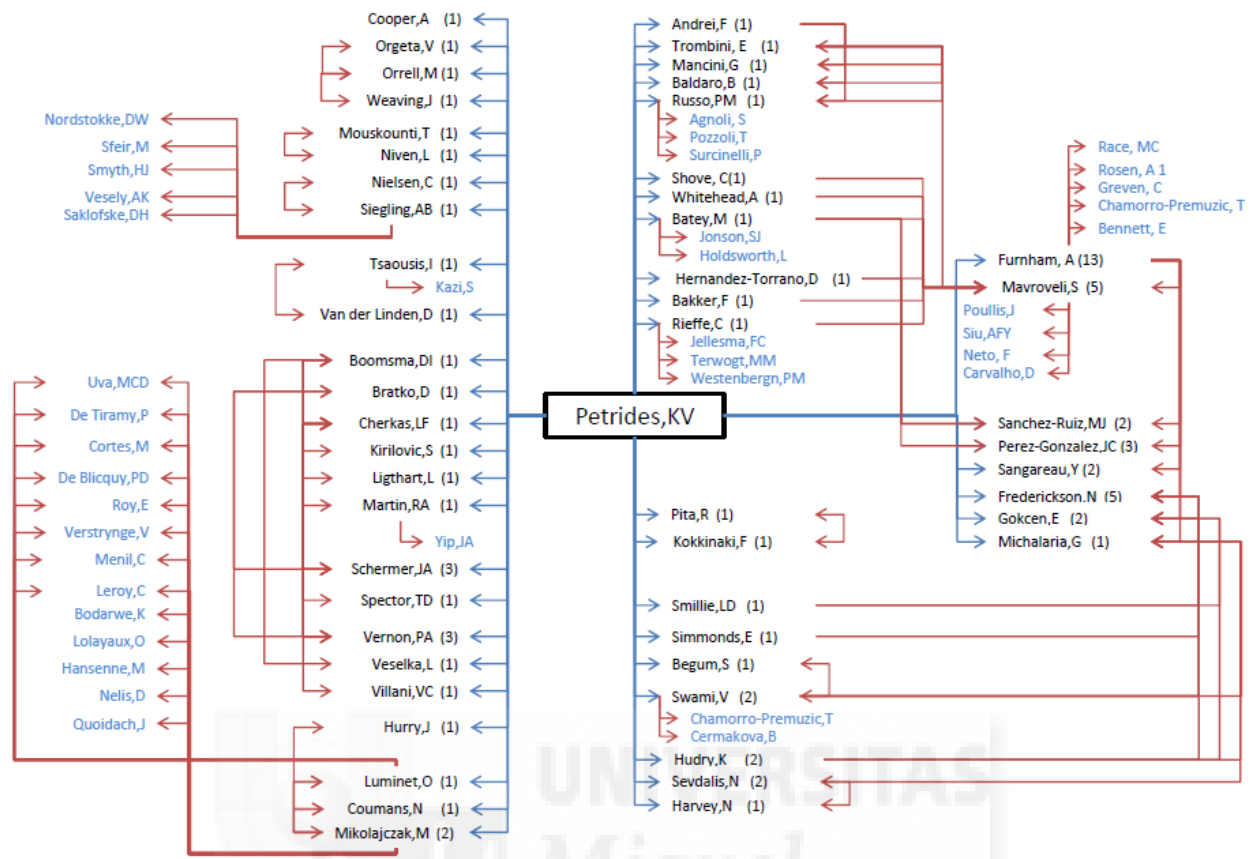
Cooper,A (1)
Orgeta,V (1)
Orrell,M (1)
Weaving,J (1)
Nordstokke,DW
Sfeir,M
Smyth,HJ
Vesely,AK
Saklofske,DH
Mouskounti,T (1)
Niven,L (1)
Nielsen,C (1)
Siegling,AB (1)
Tsaousis,I (1)
Kazi,S
Van der Linden,D (1)
Boomsma,DI (1)
Bratko,D (1)
Cherkas,LF (1)
Kirilovic,S (1)
Ligthart,L (1)
Martin,RA (1)
Yip,JA
Schermer,JA (3)
Spector,TD (1)
Vernon,PA (3)
Veselka,L (1)
Villani,VC (1)
Hurry,J (1)
Luminet,O (1)
Coumans,N (1)
Mikolajczak,M (2)
Uva,MCD
De Tiramy,P
Cortes,M
De Blicquy,PD
Roy,E
Verstrynge,V
Menil,C
Leroy,C
Bodarwe,K
Lolayaux,O
Hansenne,M
Nelis,D
Quoidach,J

Petrides,KV

Andrei,F (1)
Trombini, E (1)
Mancini,G (1)
Baldaro,B (1)
Russo,PM (1)
Agnoli, S
Pozzoli,T
Surcinelli,P
Shove, C(1)
Whitehead,A (1)
Batey,M (1)
Jonson,SJ
Holdsworth,L
Hernandez-Torrano,D (1)
Bakker,F (1)
Rieffe,C (1)
Jellesma,FC
Terwogt,MM
Westenbergn,PM
Race, MC
Rosen, A 1
Greven, C
Chamorro-Premuzic, T
Bennett, E
Furnham, A (13)
Mavroveli,S (5)
Poullis,J
Siu,AFY
Neto, F
Carvalho,D
Sanchez-Ruiz,MJ (2)
Perez-Gonzalez,JC (3)
Sangareau,Y (2)
Frederickson.N (5)
Gokcen,E (2)
Michalaria,G (1)
Pita,R (1)
Kokkinaki,F (1)
Smillie,LD (1)
Simmonds,E (1)
Begum,S (1)
Swami,V (2)
Chamorro-Premuzic,T
Cermakova,B
Hudry,K (2)
Sevdalis,N (2)
Harvey,N (1)